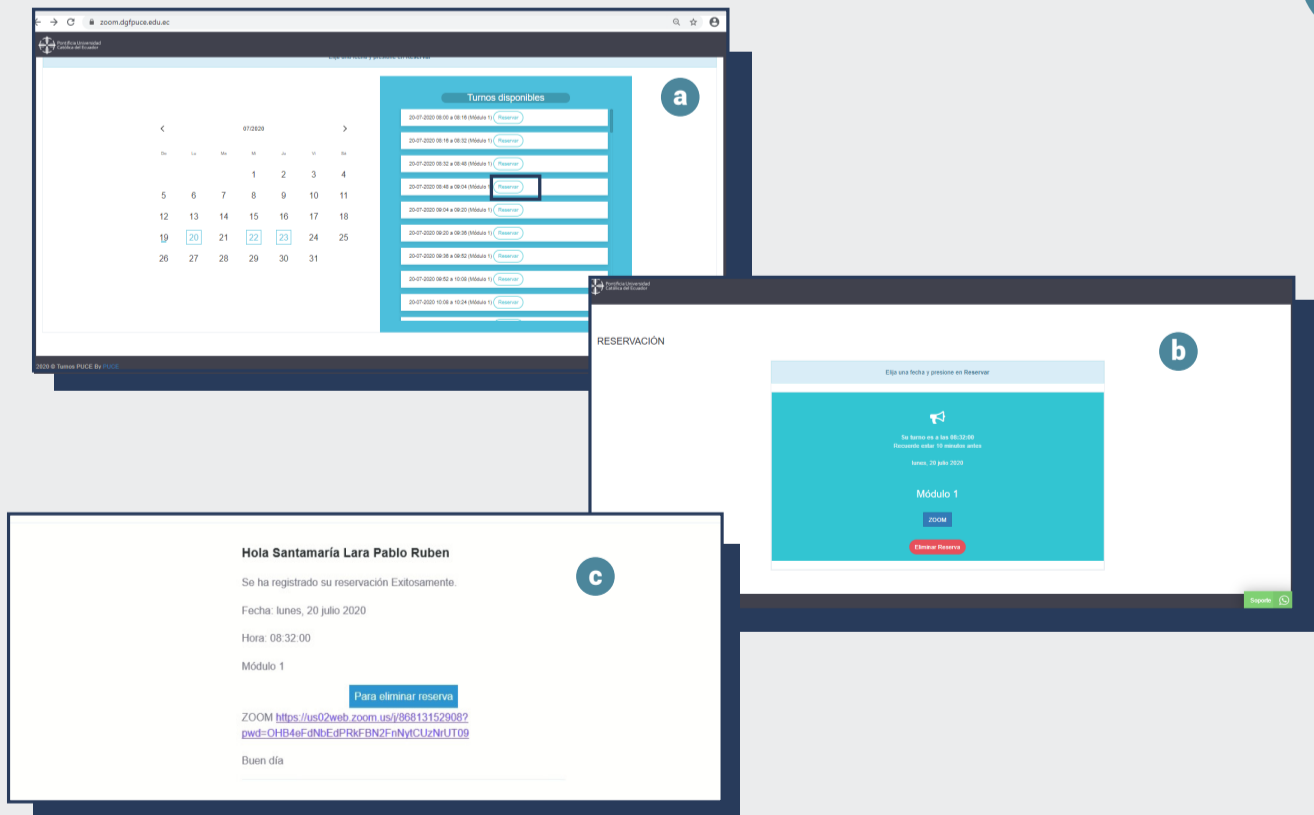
zoom.dgfpuce.edu.ec

Pontificia Universidad Católica del Ecuador

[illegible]

a

Turnos disponibles

07/2020

| Do | Lu | Ma | Mi | Ju | Vi | Sa |
|---|---|---|---|---|---|---|
| | | | 1 | 2 | 3 | 4 |
| 5 | 6 | 7 | 8 | 9 | 10 | 11 |
| 12 | 13 | 14 | 15 | 16 | 17 | 18 |
| 19 | 20 | 21 | 22 | 23 | 24 | 25 |
| 26 | 27 | 28 | 29 | 30 | 31 | |

20-07-2020 08:00 a 08:16 (Módulo 1) Reservar
20-07-2020 08:16 a 08:32 (Módulo 1) Reservar
20-07-2020 08:32 a 08:48 (Módulo 1) Reservar
20-07-2020 08:48 a 09:04 (Módulo 1) Reservar
20-07-2020 09:04 a 09:20 (Módulo 1) Reservar
20-07-2020 09:20 a 09:36 (Módulo 1) Reservar
20-07-2020 09:36 a 09:52 (Módulo 1) Reservar
20-07-2020 09:52 a 10:08 (Módulo 1) Reservar
20-07-2020 10:08 a 10:24 (Módulo 1) Reservar

2020 © Turnos PUCE By PUCE

Pontificia Universidad Católica del Ecuador

RESERVACIÓN

b

Elija una fecha y presione en Reservar

Su turno es a las 08:32:00
Recuerde estar 10 minutos antes

lunes, 20 julio 2020

Módulo 1

ZOOM

Eliminar Reserva

Soporte

Hola Santamaría Lara Pablo Ruben

c

Se ha registrado su reservación Exitosamente.

Fecha: lunes, 20 julio 2020

Hora: 08:32:00

Módulo 1

Para eliminar reserva

ZOOM https://us02web.zoom.us/j/86813152908?pwd=OHB4eFdNbEdPRkFBN2FnNytCUzNrUT09

Buen día